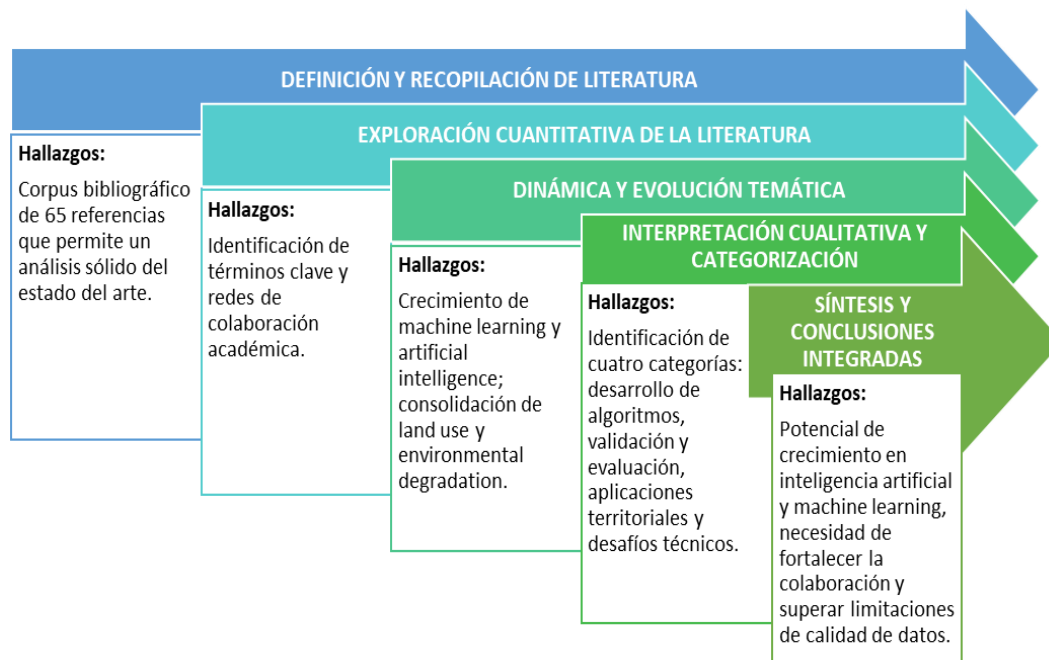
DEFINICIÓN Y RECOPILACIÓN DE LITERATURA

Hallazgos:

Corpus bibliográfico de 65 referencias que permite un análisis sólido del estado del arte.

EXPLORACIÓN CUANTITATIVA DE LA LITERATURA

Hallazgos:

Identificación de términos clave y redes de colaboración académica.

DINÁMICA Y EVOLUCIÓN TEMÁTICA

Hallazgos:

Crecimiento de machine learning y artificial intelligence; consolidación de land use y environmental degradation.

INTERPRETACIÓN CUALITATIVA Y CATEGORIZACIÓN

Hallazgos:

Identificación de cuatro categorías: desarrollo de algoritmos, validación y evaluación, aplicaciones territoriales y desafíos técnicos.

SÍNTESIS Y CONCLUSIONES INTEGRADAS

Hallazgos:

Potencial de crecimiento en inteligencia artificial y machine learning, necesidad de fortalecer la colaboración y superar limitaciones de calidad de datos.